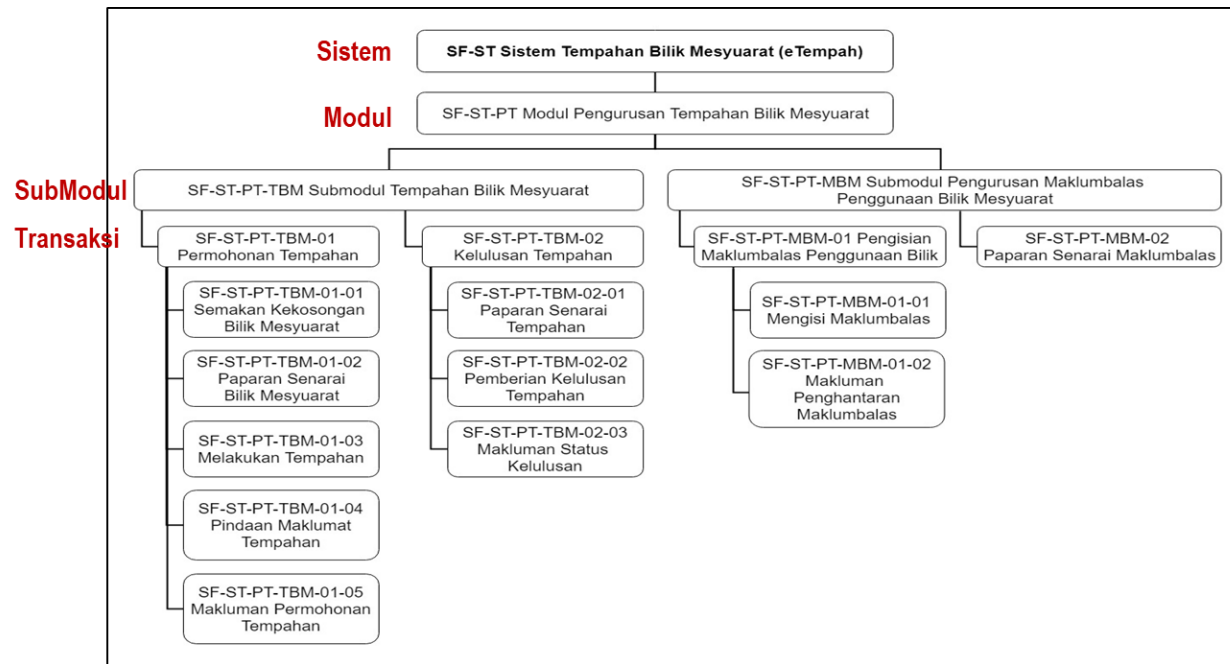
Sistem
SF-ST Sistem Tempahan Bilik Mesyuarat (eTempah)

Modul
SF-ST-PT Modul Pengurusan Tempahan Bilik Mesyuarat

SubModul
SF-ST-PT-TBM Submodul Tempahan Bilik Mesyuarat

SF-ST-PT-MBM Submodul Pengurusan Maklumbalas Penggunaan Bilik Mesyuarat

Transaksi
SF-ST-PT-TBM-01 Permohonan Tempahan

SF-ST-PT-TBM-01-01 Semakan Kekosongan Bilik Mesyuarat

SF-ST-PT-TBM-01-02 Paparan Senarai Bilik Mesyuarat

SF-ST-PT-TBM-01-03 Melakukan Tempahan

SF-ST-PT-TBM-01-04 Pindaan Maklumat Tempahan

SF-ST-PT-TBM-01-05 Makluman Permohonan Tempahan

SF-ST-PT-TBM-02 Kelulusan Tempahan

SF-ST-PT-TBM-02-01 Paparan Senarai Tempahan

SF-ST-PT-TBM-02-02 Pemberian Kelulusan Tempahan

SF-ST-PT-TBM-02-03 Makluman Status Kelulusan

SF-ST-PT-MBM-01 Pengisian Maklumbalas Penggunaan Bilik

SF-ST-PT-MBM-01-01 Mengisi Maklumbalas

SF-ST-PT-MBM-01-02 Makluman Penghantaran Maklumbalas

SF-ST-PT-MBM-02 Paparan Senarai Maklumbalas